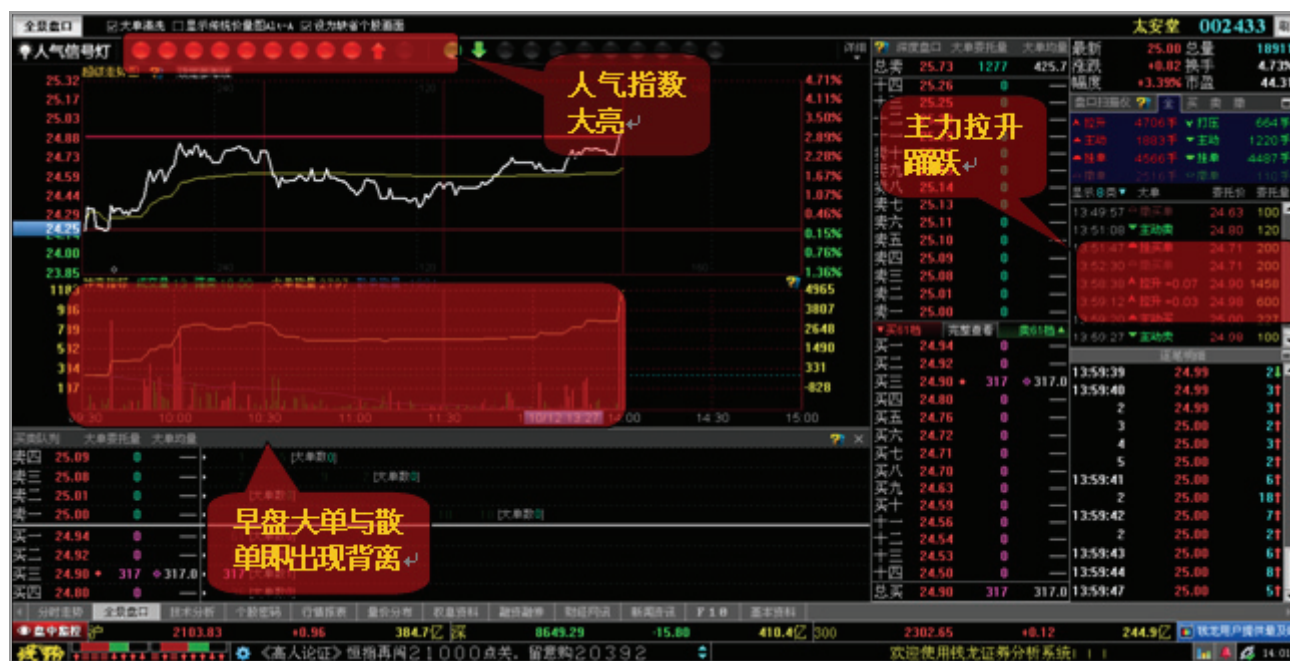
全景盘口 大单逐笔 显示传统分量图 设为缺省个股画面

太安堂 002433

人气信号灯

人气指数大亮

主力拉升蹿跃

早盘大单与散单明出现背离

25.32 25.17 25.03 24.88 24.73 24.59 24.44 24.29 24.25 24.00 23.85

4.71% 4.11% 3.50% 2.89% 2.28% 1.67% 1.07% 0.46% 0.15% 0.76% 1.36%

1103 916 739 532 314 117

4965 3807 2648 1490 331 -828

9:30 10:00 10:30 11:00 11:30 14:00 14:30 15:00

| | | | |
|---|---|---|---|
| 总卖 | 25.73 | 1277 | 425.7 |
| 卖十四 | 25.26 | 0 | |
| 卖十三 | 25.25 | 0 | |
| 卖八 | 25.14 | 0 | |
| 卖七 | 25.13 | 0 | |
| 卖六 | 25.11 | 0 | |
| 卖五 | 25.10 | 0 | |
| 卖四 | 25.09 | 0 | |
| 卖三 | 25.08 | 0 | |
| 卖二 | 25.01 | 0 | |
| 卖一 | 25.00 | 0 | |
| 买一 | 24.94 | 0 | |
| 买二 | 24.92 | 0 | |
| 买三 | 24.90 | 317 | 317.0 |
| 买四 | 24.80 | 0 | |
| 买五 | 24.76 | 0 | |
| 买六 | 24.72 | 0 | |
| 买七 | 24.71 | 0 | |
| 买八 | 24.70 | 0 | |
| 买九 | 24.63 | 0 | |
| 买十 | 24.59 | 0 | |
| 十一 | 24.56 | 0 | |
| 十二 | 24.54 | 0 | |
| 十三 | 24.53 | 0 | |
| 十四 | 24.50 | 0 | |
| 总买 | 24.90 | 317 | 317.0 |

最新 25.00 总量 18911
涨跌 +0.82 换手 4.73%
幅度 +3.39% 市盈 44.31

拉升 4706手 打压 664手
主动 1883手 主动 1220手
挂单 4566手 挂单 4487手

13:49:57 24.63 100
13:51:08 主动卖 24.80 120
13:51:47 24.71 200
13:52:30 24.71 200
13:58:30 拉升+0.07 24.90 1458
13:59:12 拉升+0.03 24.98 600
13:59:27 主动卖 24.98 100

| | | |
|---|---|---|
| 13:59:39 | 24.99 | 2 |
| 13:59:40 | 24.99 | 1 |
| 2 | 24.99 | 3 |
| 3 | 25.00 | 2 |
| 4 | 25.00 | 3 |
| 5 | 25.00 | 2 |
| 13:59:41 | 25.00 | 6 |
| 2 | 25.00 | 18 |
| 13:59:42 | 25.00 | 7 |
| 2 | 25.00 | 2 |
| 13:59:43 | 25.00 | 6 |
| 13:59:44 | 25.00 | 8 |
| 13:59:47 | 25.00 | 5 |

卖四 25.09 0
卖三 25.08 0
卖二 25.01 0
卖一 25.00 0
买一 24.94 0
买二 24.92 0
买三 24.90 317 317.0 317

[大单数0] [大单数0] [大单数0] [大单数0]

分时走势 全景盘口 技术分析 个股资讯 行情报表 量价分布 权息资料 融资融券 财经资讯 新闻资讯 F10 基本资料

沪 2103.83 +0.96 384.7亿 深 8649.29 -15.80 410.4亿 300 2302.65 +0.12 244.9亿

《高人论证》恒指再闯21000点关，留意购20392

欢迎使用铁龙证券分析系统！